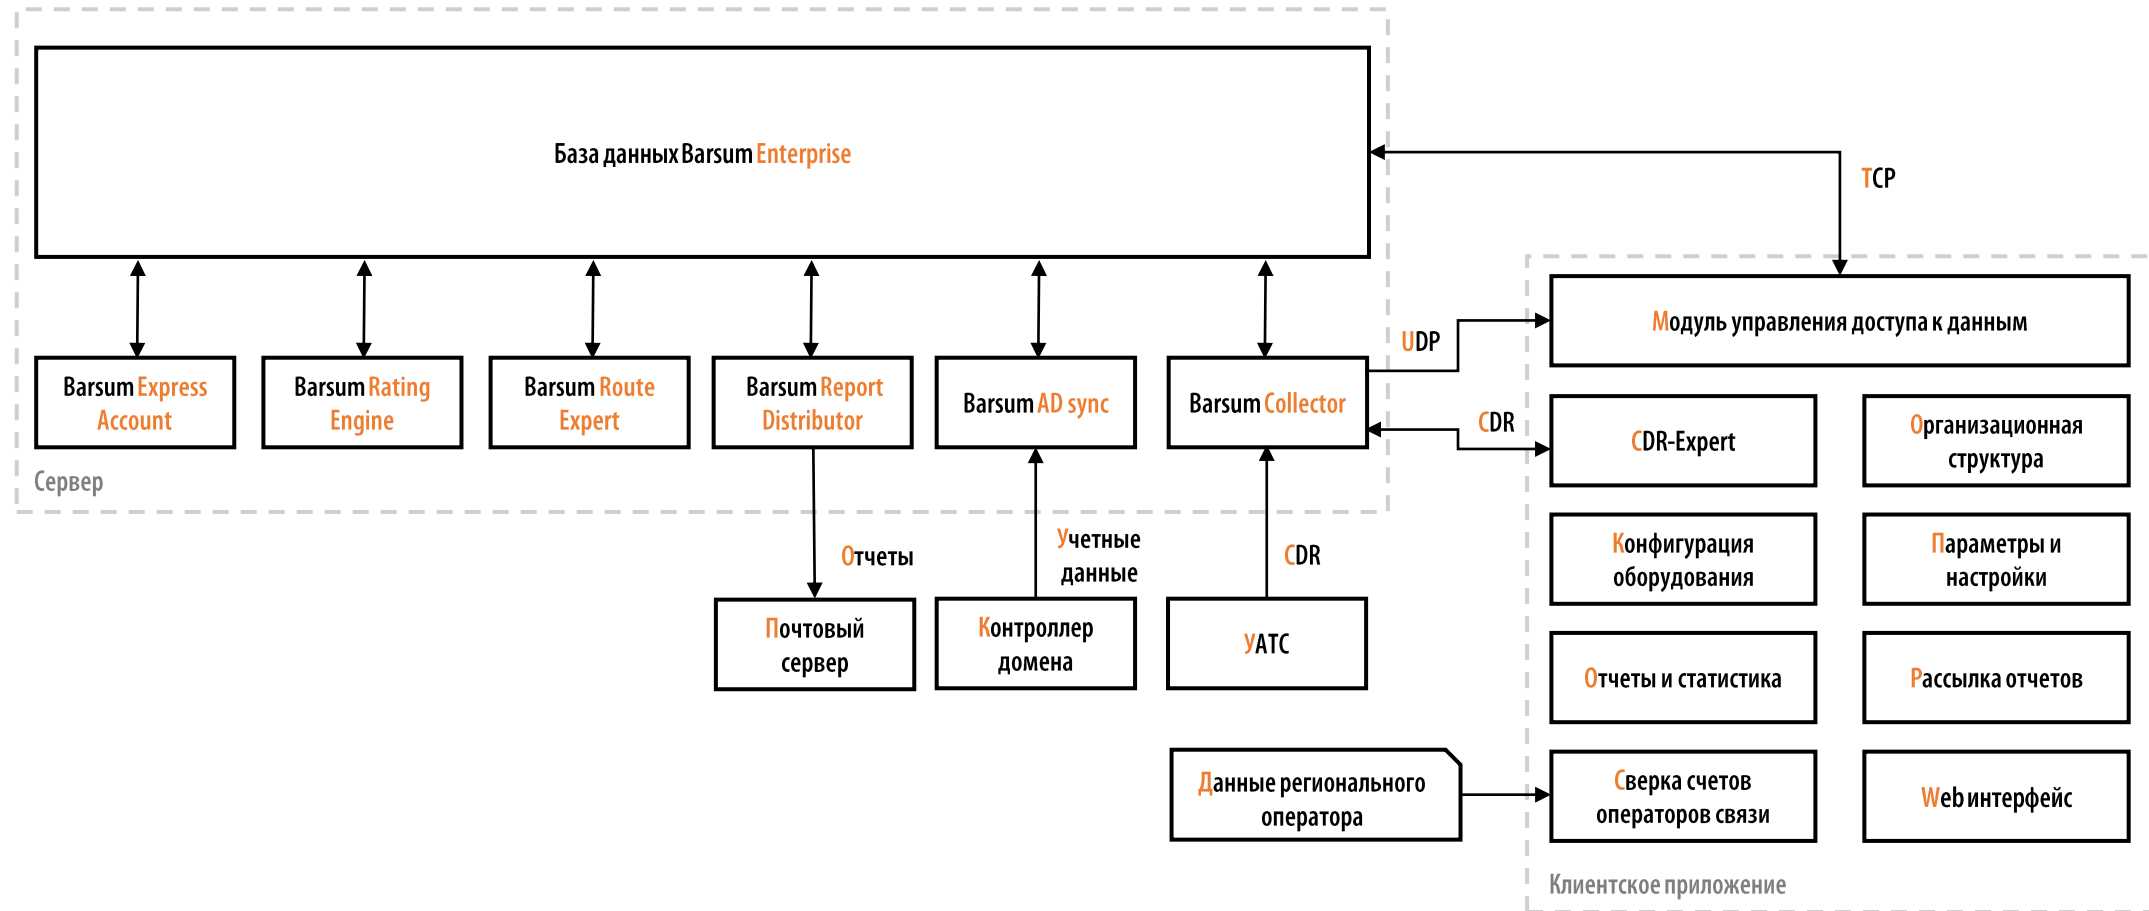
База данных Barsum Enterprise

TCP

Barsum Express Account

Barsum Rating Engine

Barsum Route Expert

Barsum Report Distributor

Barsum AD sync

Barsum Collector

UDP

CDR

Сервер

Модуль управления доступа к данным

CDR-Expert

Организационная структура

Конфигурация оборудования

Параметры и настройки

Отчеты и статистика

Рассылка отчетов

Сверка счетов операторов связи

Web интерфейс

Отчеты

Учетные данные

CDR

Почтовый сервер

Контроллер домена

УАТС

Данные регионального оператора

Клиентское приложение